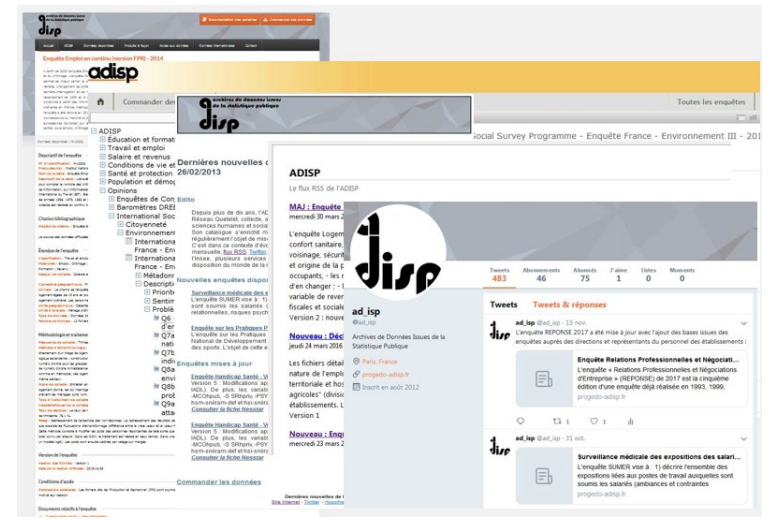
adisp

Enquête Emploi en continu (version FPR) - 2014

adisp

Commander

Toutes les enquêtes

Social Survey Programme - Enquête France - Environnement III - 201

ADISP
Education et format
Travail et emploi
Salaire et revenus
Conditions de vie et
Santé et protection
Population et démog
Opinions
Enquêtes de Con
Baromètres DREE
International Soc
Citoyenneté
Environneme
Internationa
France - Em
Internationa
France - Em
Métadonn
Descript
Priorit
Sentim
Problè
Q6
d'er
Q7a
met
Q7b
indi
Q8a
envi
Q8b
prob
Q9a
aut

Archives de données issues de la statistique publique

Dernières nouvelles de
26/02/2013

Edito

Depuis plus de dix ans, l'AD Réseau Quetelet, collecte, a sciences humaines et sociale Son catalogue s'enrichit régulièrement l'objet de mis C'est dans ce contexte d'évo mensuelle, flux RSS, Twitter l'ensemble des nouveautés disposition du monde de la

Nouvelles enquêtes dispo

Surveillance médicale des
L'enquête SUMER vise à : 1) sont soumis les salariés ( relationnelles, risques psych

Enquête sur les Pratiques P
L'enquête sur les Pratiques National de Développement des sports. L'objet de cette e

Enquêtes mises à jour

Enquête Handicap Santé - V
Version 5 : Modifications ap (ADL). De plus, les variable -MCOhpub, -S SRhpriv, -PSY hom-enindm-def-ethsi-enindm
Consulter la fiche Nesstar

Enquête Handicap Santé - V
Version 5 : Modifications ap (ADL). De plus, les variable -MCOhpub, -S SRhpriv, -PSY hom-enindm-def-ethsi-enindm
Consulter la fiche Nesstar

Commander les données

Dernières nouvelles de
Site Internet - Twitter

ADISP

Le flux RSS de l'ADISP

MAJ : Enquête
mercredi 30 mars 2

L'enquête Logem confort sanitaire, voisinage, sécurit et origine de la p occupants, - les r d'en changer : - l' variable de rever fiscales et social agricoles" (divisic établissements. L Version 1

Nouveau : Déc
jeudi 24 mars 2016

Les fichiers détail nature de l'emplo territoriale et hos de l'ouvrage "La

Nouveau : Enqu
mercredi 23 mars 2

ad_isp
@ad_isp

Archives de Données Issues de la Statistique Publique

Paris, France
progedo-adisp.fr
Inscrit en août 2012

Tweets 483
Abonnements 46
Abonnés 75
J'aime 1
Listes 0
Moments 0

Tweets
Tweets & réponses

ad_isp @ad_isp · 15 nov.
L'enquête REPONSE 2017 a été mise à jour avec l'ajout des bases issues des enquêtes auprès des directions et représentants du personnel des établissements :

Enquête Relations Professionnelles et Négociati...
L'enquête « Relations Professionnelles et Négociations d'Entreprise » (REPONSE) de 2017 est la cinquième édition d'une enquête déjà réalisée en 1993, 1999,
progedo-adisp.fr

1 1

ad_isp @ad_isp · 31 oct.

Surveillance médicale des expositions des salari...
L'enquête SUMER vise à : 1) décrire l'ensemble des expositions liées aux postes de travail auxquelles sont soumis les salariés (ambiances et contraintes
progedo-adisp.fr